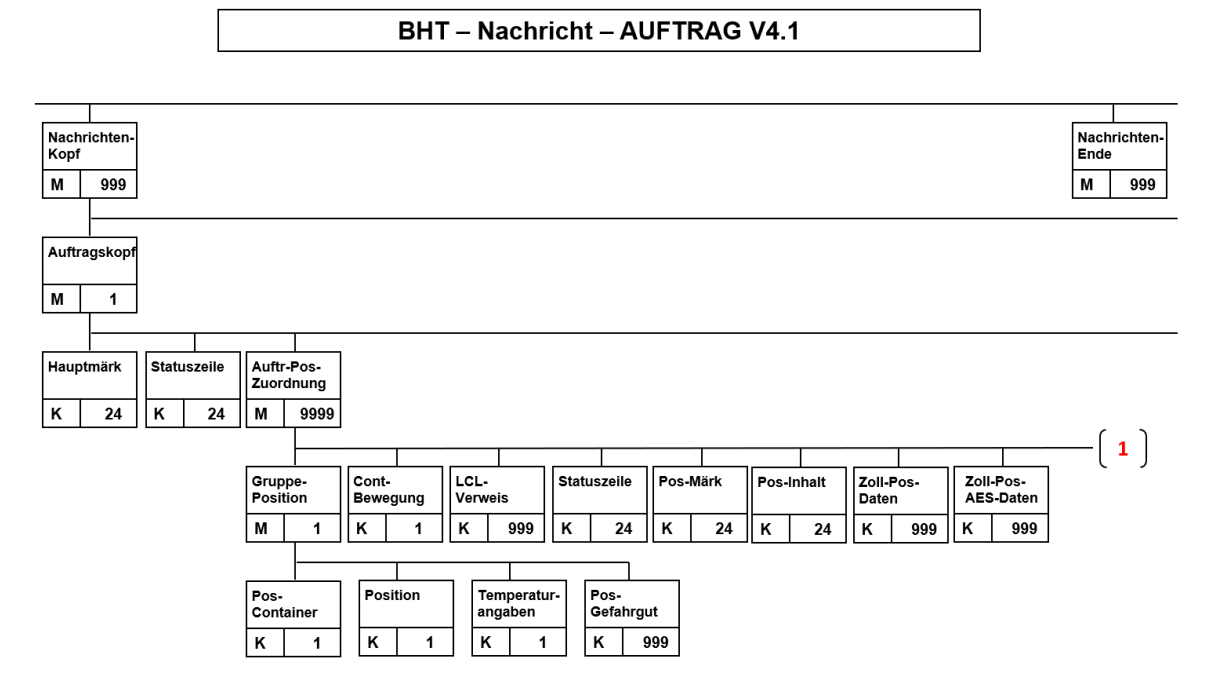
BHT – Nachricht – AUFTRAG V4.1

Nachrichten-Kopf
M 999

Nachrichten-Ende
M 999

Auftragskopf
M 1

Hauptmärk
K 24

Statuszeile
K 24

Auftr-Pos-Zuordnung
M 9999

1

Gruppe-Position
M 1

Cont-Bewegung
K 1

LCL-Verweis
K 999

Statuszeile
K 24

Pos-Märk
K 24

Pos-Inhalt
K 24

Zoll-Pos-Daten
K 999

Zoll-Pos-AES-Daten
K 999

Pos-Container
K 1

Position
K 1

Temperatur-angaben
K 1

Pos-Gefahrgut
K 999